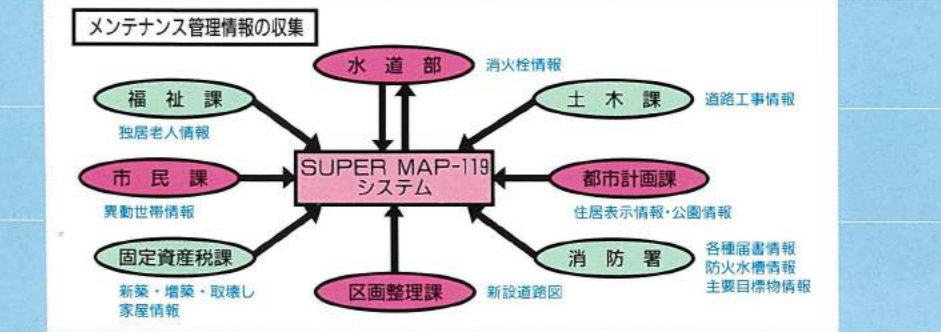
メンテナンス管理情報の収集

水道部
消火栓情報

福祉課
独居老人情報

土木課
道路工事情報

市民課
異動世帯情報

SUPER MAP-119
システム

都市計画課
住居表示情報・公園情報

固定資産税課
新築・増築・取壊し
家屋情報

区画整理課
新設道路図

消防署
各種届書情報
防火水槽情報
主要目標物情報